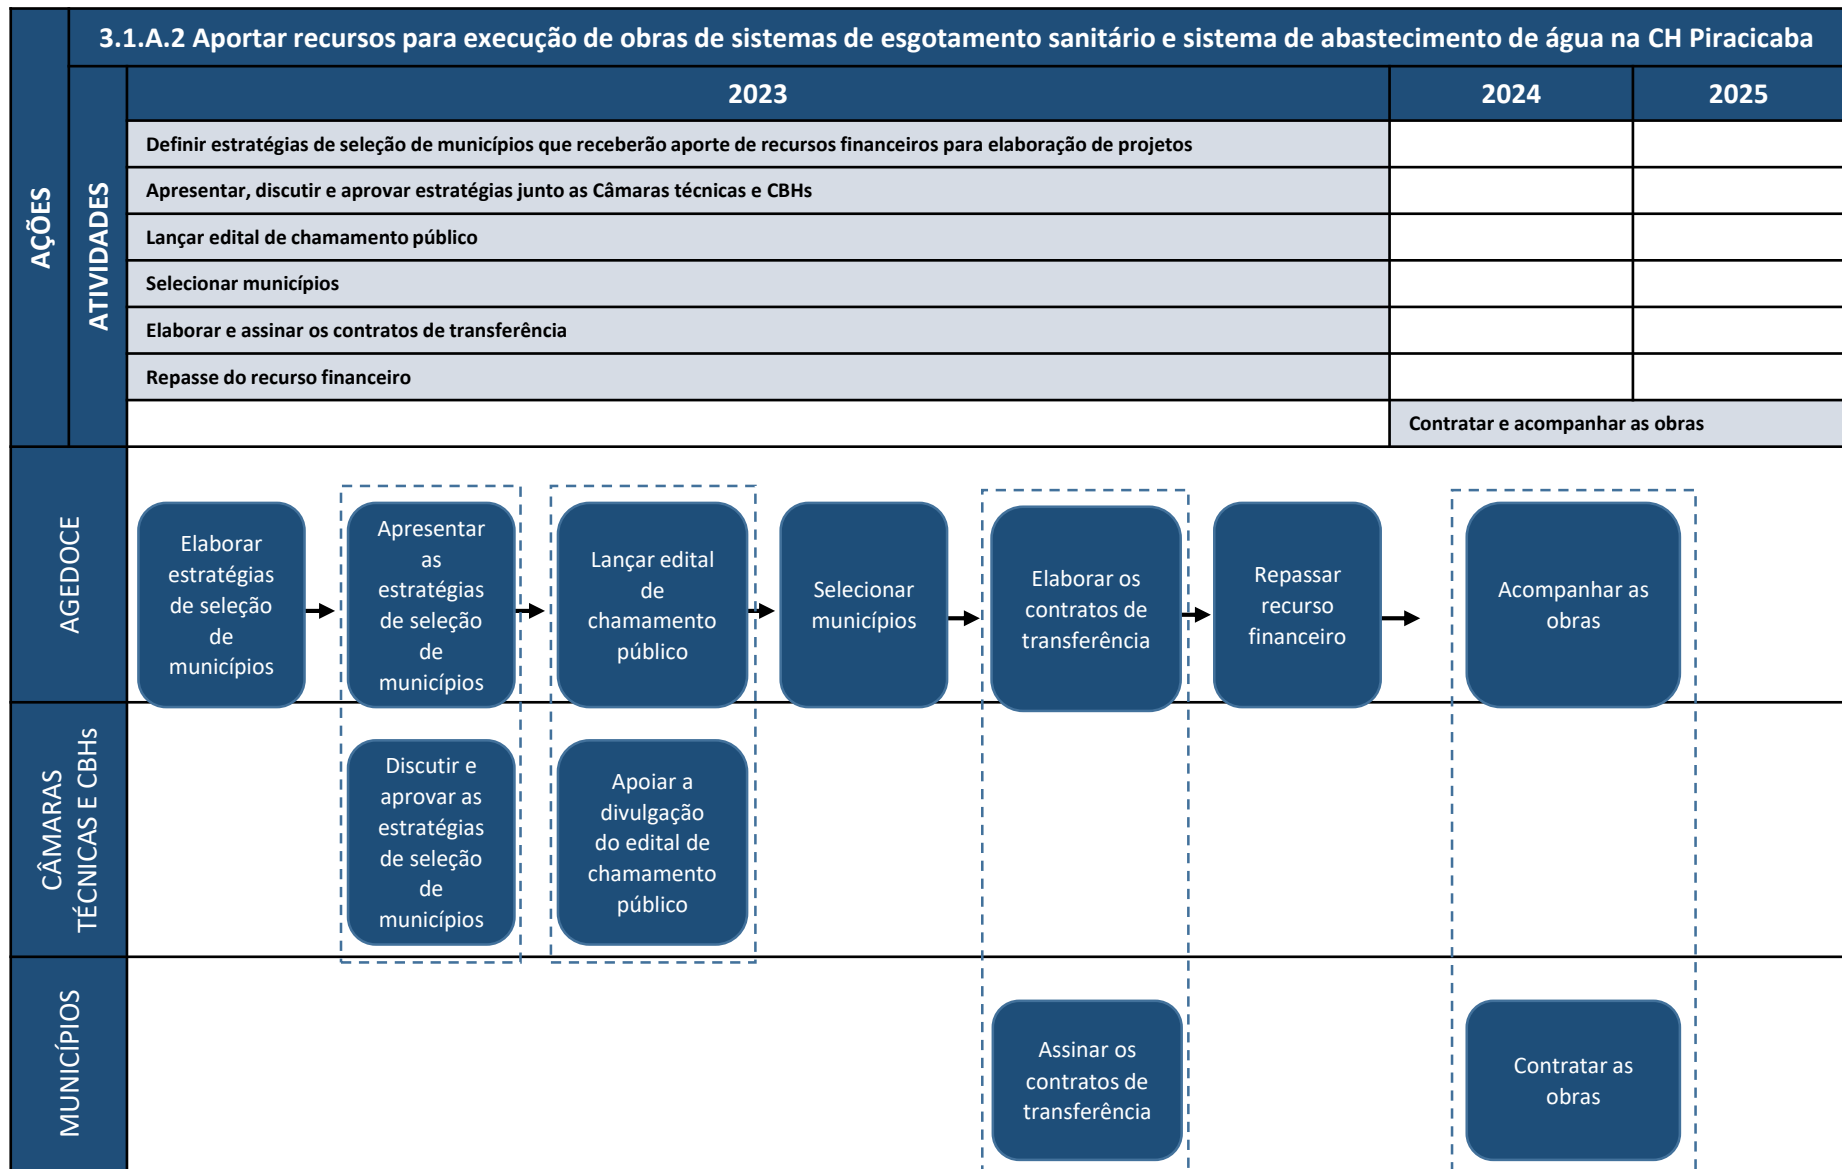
AÇÕES

3.1.A.2 Aportar recursos para execução de obras de sistemas de esgotamento sanitário e sistema de abastecimento de água na CH Piracicaba

ATIVIDADES

| 2023 | 2024 | 2025 |
|---|---|---|
| Definir estratégias de seleção de municípios que receberão aporte de recursos financeiros para elaboração de projetos | | |
| Apresentar, discutir e aprovar estratégias junto as Câmaras técnicas e CBHs | | |
| Lançar edital de chamamento público | | |
| Selecionar municípios | | |
| Elaborar e assinar os contratos de transferência | | |
| Repasse do recurso financeiro | | |
| | Contratar e acompanhar as obras | |

AGEDOCE

Elaborar estratégias de seleção de municípios

Apresentar as estratégias de seleção de municípios

Lançar edital de chamamento público

Selecionar municípios

Elaborar os contratos de transferência

Repassar recurso financeiro

Acompanhar as obras

CÂMARAS TÉCNICAS E CBHs

Discutir e aprovar as estratégias de seleção de municípios

Apoiar a divulgação do edital de chamamento público

MUNICÍPIOS

Assinar os contratos de transferência

Contratar as obras